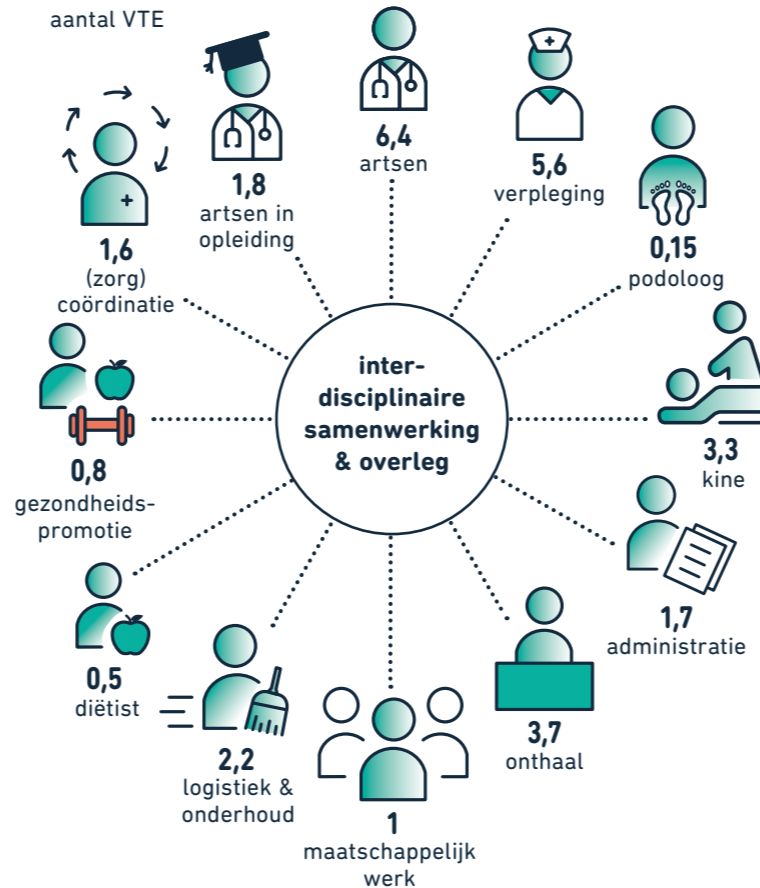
aantal VTE

inter-
disciplinaire
samenwerking
& overleg

1,8
artsen in
opleiding

6,4
artsen

5,6
verpleging

0,15
podoloog

3,3
kine

1,7
administratie

3,7
onthaal

1
maatschappelijk
werk

2,2
logistiek &
onderhoud

0,5
diëtist

0,8
gezondheids-
promotie

1,6
(zorg)
coördinatie